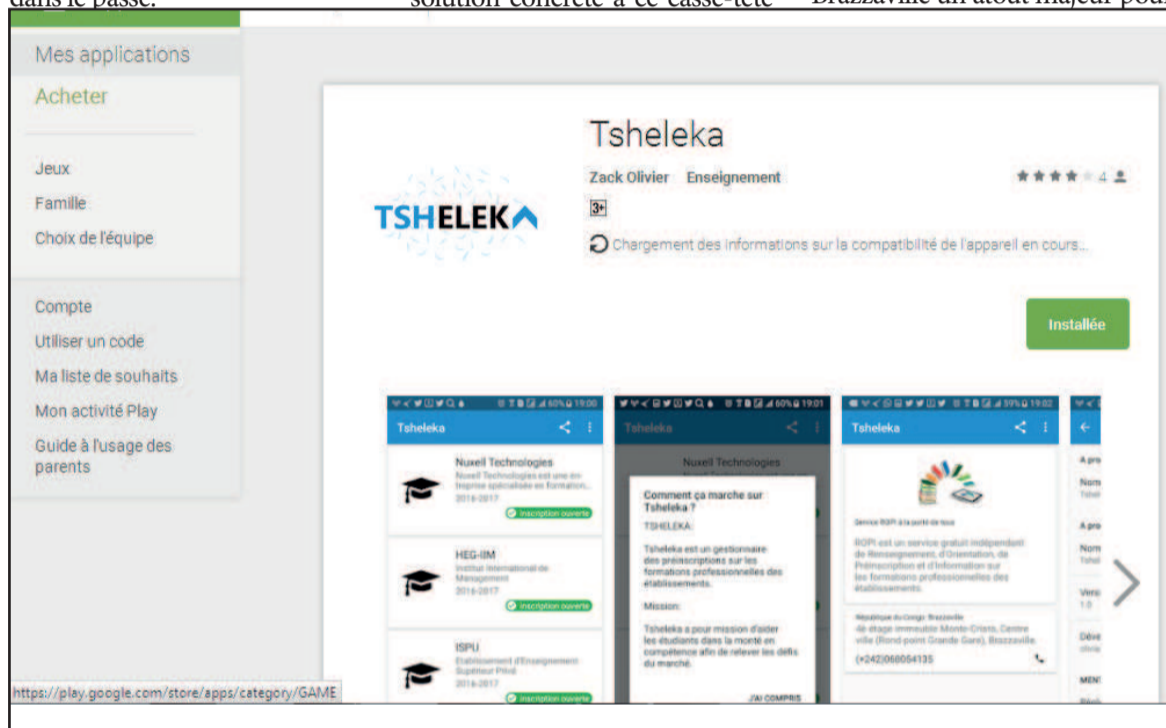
dans le passé. solution concrète à ce casse-tête Brazzaville un atout majeur pour

Mes applications
Acheter

Jeux
Famille
Choix de l'équipe

Compte
Utiliser un code
Ma liste de souhaits
Mon activité Play
Guide à l'usage des parents

TSHELEKA

Tsheleka
Zack Olivier Enseignement
★★★★ 4
3+
Chargement des informations sur la compatibilité de l'appareil en cours...

Installée

Tsheleka
Nuxell Technologies
Nuxell Technologies est une entreprise spécialisée en formation...
2016-2017
Inscription ouverte

HEG-IIM
Institut International de Management
2016-2017
Inscription ouverte

ISPU
Etablissement d'Enseignement Supérieur Privé
2016-2017
Inscription ouverte

Tsheleka
Nuxell Technologies
Comment ça marche sur Tsheleka ?
TSHELEKA:
Tsheleka est un gestionnaire des préinscriptions sur les formations professionnelles des établissements.
Mission:
Tsheleka a pour mission d'aider les étudiants dans la monté en compétence afin de relever les défis du marché.
J'AI COMPRIS

Tsheleka
Service ROPI à la portée de tous
ROPI est un service gratuit indépendant de Renseignement, d'Orientation, de Préinscription et d'Information sur les formations professionnelles des établissements.
République du Congo, Brazzaville
-4è étage immeuble Monte-Cristo, Centre ville (Rond-point Grande Gare), Brazzaville
(+242)060054135

https://play.google.com/store/apps/category/GAME